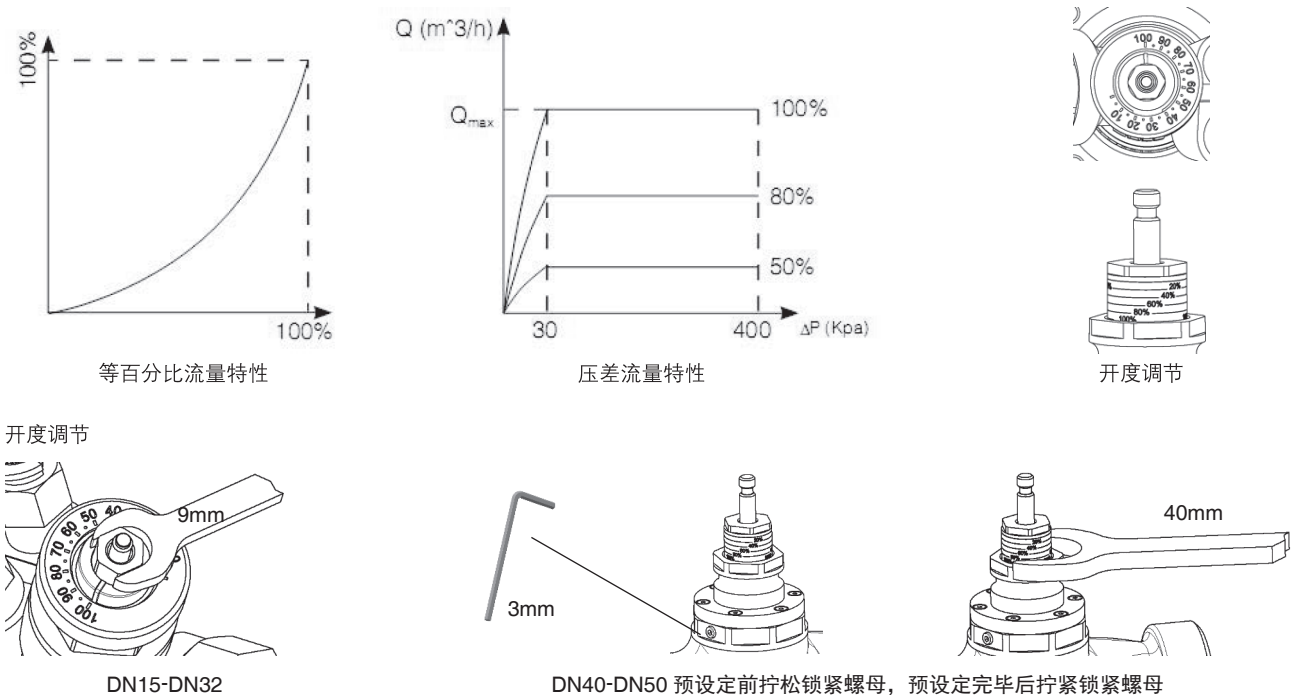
100%

100%

等百分比流量特性

Q (m^3/h)

$Q_{max}$

100%

80%

50%

30

400

ΔP (Kpa)

压差流量特性

100 90 80 70 60 50 40 30 20 10 0

20%
40%
60%
80%
100%

开度调节

开度调节

9mm

40 50 60 70 80 90 100

DN15-DN32

3mm

40mm

DN40-DN50 预设定前拧松锁紧螺母，预设定完毕后拧紧锁紧螺母